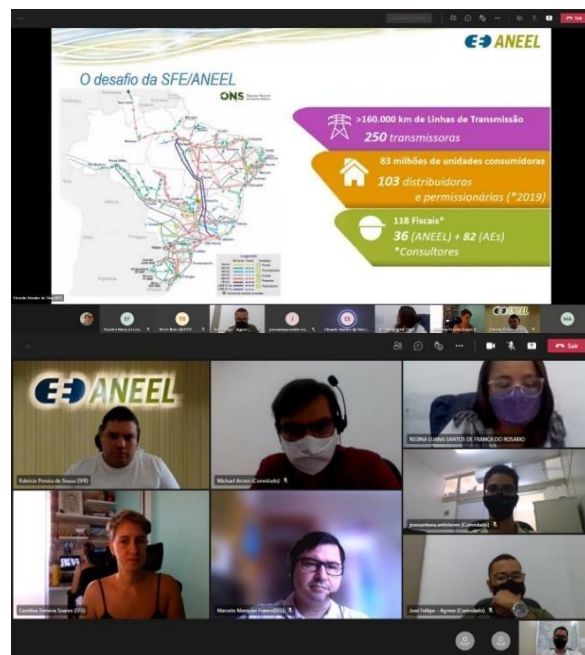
ANEEL

O desafio da SFE/ANEEL

ONS

>160.000 km de Linhas de Transmissão
250 transmissoras

83 milhões de unidades consumidoras
103 distribuidoras e permissionárias (*2019)

118 Fiscais*
36 (ANEEL) + 82 (AEs)
*Consultores

Legenda

Sair

ANEEL

Fabricio Pereira de Souza (SFE)

Michael Arcicci (Convidado)

REGINA ELAINE SANTOS DE FRANCELINO ROSARIO

joaosantana.antonioes (Convidado)

Carolina Ferreira Soares (SFE)

Marcelo Marques Franco (SFE)

José Felipe - Agrese (Convidado)